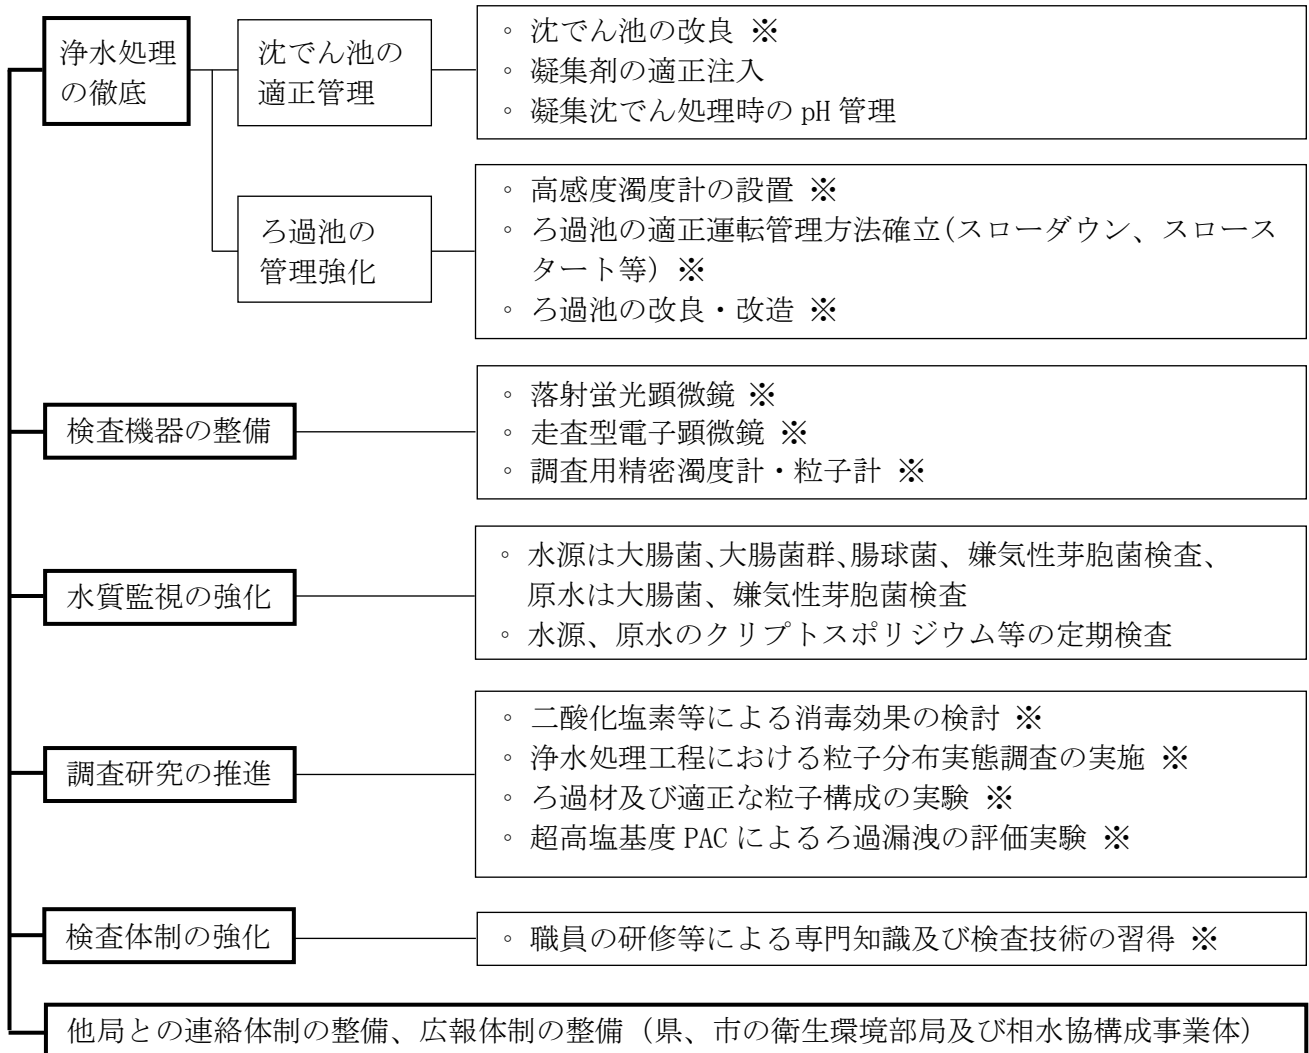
浄水処理の徹底

沈でん池の適正管理

◦ 沈でん池の改良 ※
◦ 凝集剤の適正注入
◦ 凝集沈でん処理時の pH 管理

ろ過池の管理強化

◦ 高感度濁度計の設置 ※
◦ ろ過池の適正運転管理方法確立(スローダウン、スロースタート等) ※
◦ ろ過池の改良・改造 ※

検査機器の整備

◦ 落射蛍光顕微鏡 ※
◦ 走査型電子顕微鏡 ※
◦ 調査用精密濁度計・粒子計 ※

水質監視の強化

◦ 水源は大腸菌、大腸菌群、腸球菌、嫌気性芽胞菌検査、原水は大腸菌、嫌気性芽胞菌検査
◦ 水源、原水のクリプトスポリジウム等の定期検査

調査研究の推進

◦ 二酸化塩素等による消毒効果の検討 ※
◦ 浄水処理工程における粒子分布実態調査の実施 ※
◦ ろ過材及び適正な粒子構成の実験 ※
◦ 超高塩基度 PAC によるろ過漏洩の評価実験 ※

検査体制の強化

◦ 職員の研修等による専門知識及び検査技術の習得 ※

他局との連絡体制の整備、広報体制の整備（県、市の衛生環境部局及び相水協構成事業体）